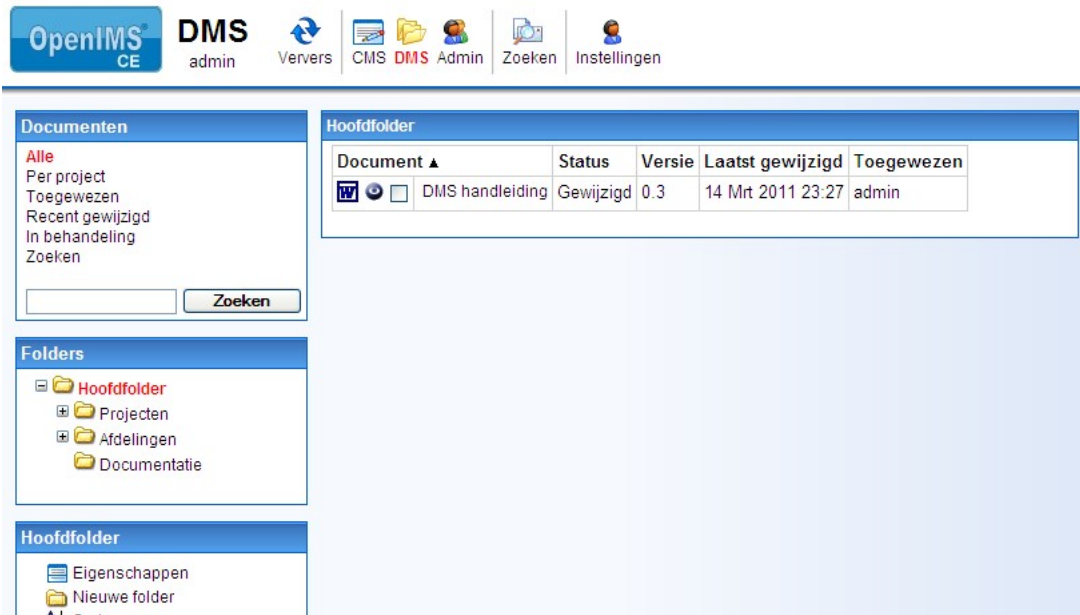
OpenIMS® CE

DMS
admin

Ververs | CMS DMS Admin | Zoeken | Instellingen

Documenten

Alle
Per project
Toegewezen
Recent gewijzigd
In behandeling
Zoeken

Zoeken

Folders

Hoofdfolder
Projecten
Afdelingen
Documentatie

Hoofdfolder

Eigenschappen
Nieuwe folder
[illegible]

Hoofdfolder

| Document ▲ | Status | Versie | Laatst gewijzigd | Toegewezen |
|---|---|---|---|---|
| DMS handleiding | Gewijzigd | 0.3 | 14 Mrt 2011 23:27 | admin |